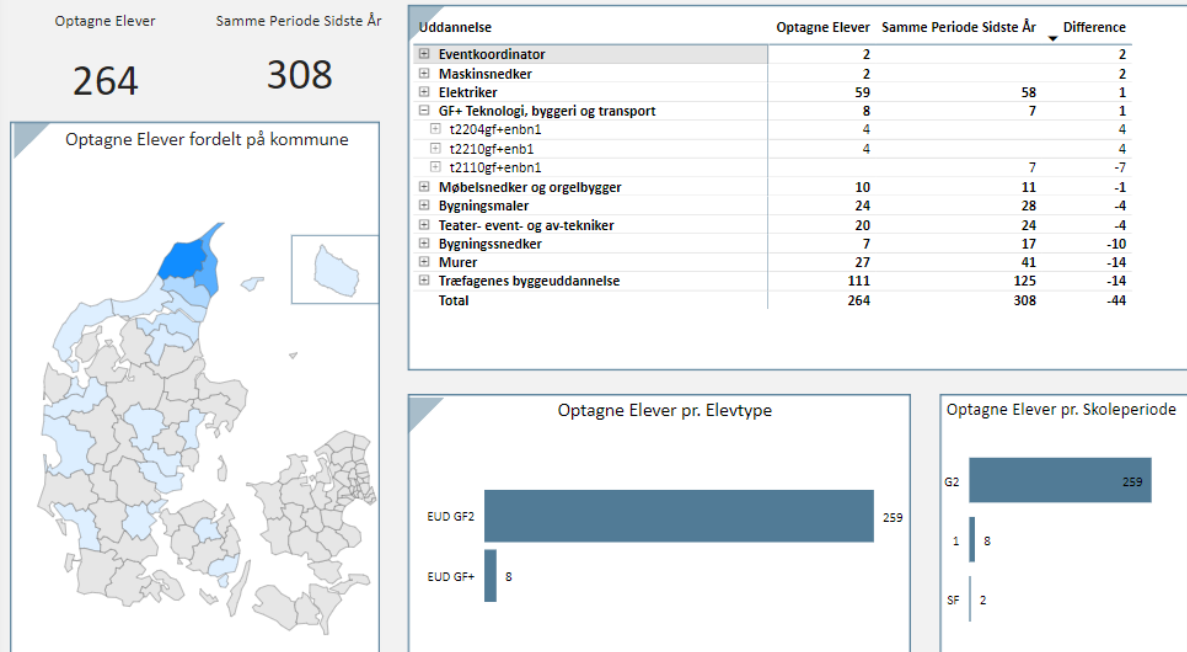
Optagne Elever
264

Samme Periode Sidste År
308

Optagne Elever fordelt på kommune

| Uddannelse | Optagne Elever | Samme Periode Sidste År | Difference |
|---|---|---|---|
| ⊞ Eventkoordinator | 2 | | 2 |
| ⊞ Maskinsnedker | 2 | | 2 |
| ⊞ Elektriker | 59 | 58 | 1 |
| ⊟ GF+ Teknologi, byggeri og transport | 8 | 7 | 1 |
| ⊞ t2204gf+enbn1 | 4 | | 4 |
| ⊞ t2210gf+enb1 | 4 | | 4 |
| ⊞ t2110gf+enbn1 | | 7 | -7 |
| ⊞ Møbelsnedker og orgelbygger | 10 | 11 | -1 |
| ⊞ Bygningsmaler | 24 | 28 | -4 |
| ⊞ Teater- event- og av-tekniker | 20 | 24 | -4 |
| ⊞ Bygningssnedker | 7 | 17 | -10 |
| ⊞ Murer | 27 | 41 | -14 |
| ⊞ Træfagenes byggeuddannelse | 111 | 125 | -14 |
| Total | 264 | 308 | -44 |

Optagne Elever pr. Elevtype

EUD GF2 259
EUD GF+ 8

Optagne Elever pr. Skoleperiode

G2 259
1 8
SF 2